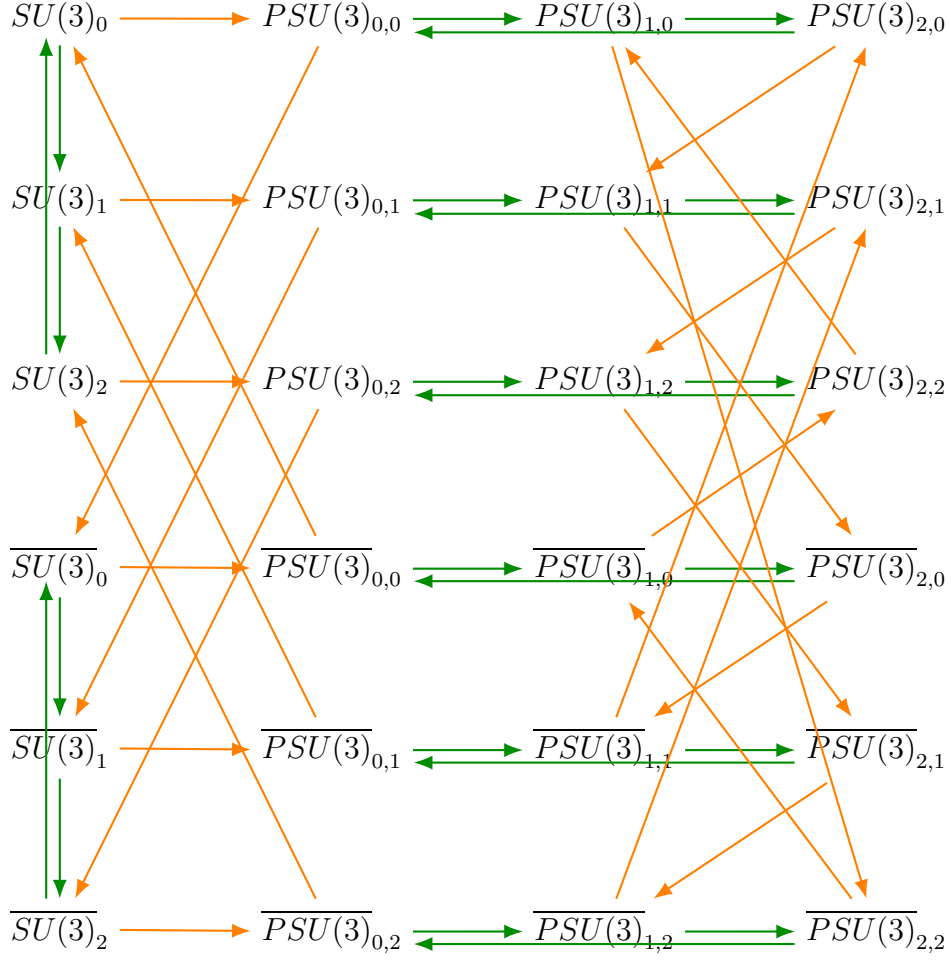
$SU(3)_0$ $PSU(3)_{0,0}$ $PSU(3)_{1,0}$ $PSU(3)_{2,0}$

$SU(3)_1$ $PSU(3)_{0,1}$ $PSU(3)_{1,1}$ $PSU(3)_{2,1}$

$SU(3)_2$ $PSU(3)_{0,2}$ $PSU(3)_{1,2}$ $PSU(3)_{2,2}$

$\overline{SU(3)}_0$ $\overline{PSU(3)}_{0,0}$ $\overline{PSU(3)}_{1,0}$ $\overline{PSU(3)}_{2,0}$

$\overline{SU(3)}_1$ $\overline{PSU(3)}_{0,1}$ $\overline{PSU(3)}_{1,1}$ $\overline{PSU(3)}_{2,1}$

$\overline{SU(3)}_2$ $\overline{PSU(3)}_{0,2}$ $\overline{PSU(3)}_{1,2}$ $\overline{PSU(3)}_{2,2}$